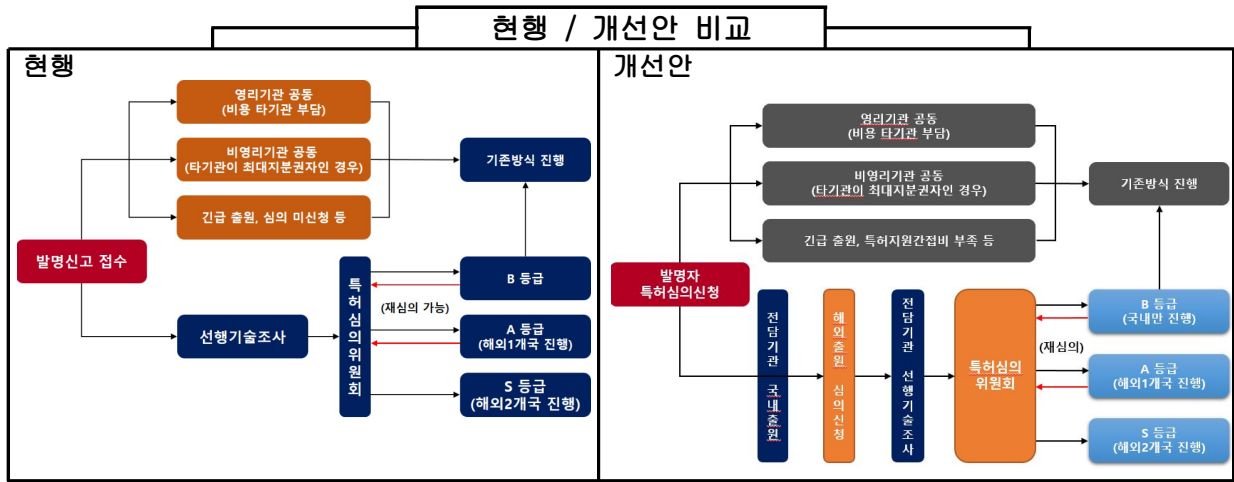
현행 / 개선안 비교

현행

영리기관 공동
(비용 타기관 부담)

비영리기관 공동
(타기관이 최대지분권자인 경우)

긴급 출원, 심의 미신청 등

기존방식 진행

발명신고 접수

특허심의위원회

B 등급

(재심의 가능)

선행기술조사

A 등급
(해외1개국 진행)

S 등급
(해외2개국 진행)

개선안

영리기관 공동
(비용 타기관 부담)

비영리기관 공동
(타기관이 최대지분권자인 경우)

긴급 출원, 특허지원간접비 부족 등

기존방식 진행

발명자
특허심의신청

전담기관 국내출원

해외출원 심의신청

전담기관 선행기술조사

특허심의위원회

(재심의)

B 등급
(국내만 진행)

A 등급
(해외1개국 진행)

S 등급
(해외2개국 진행)